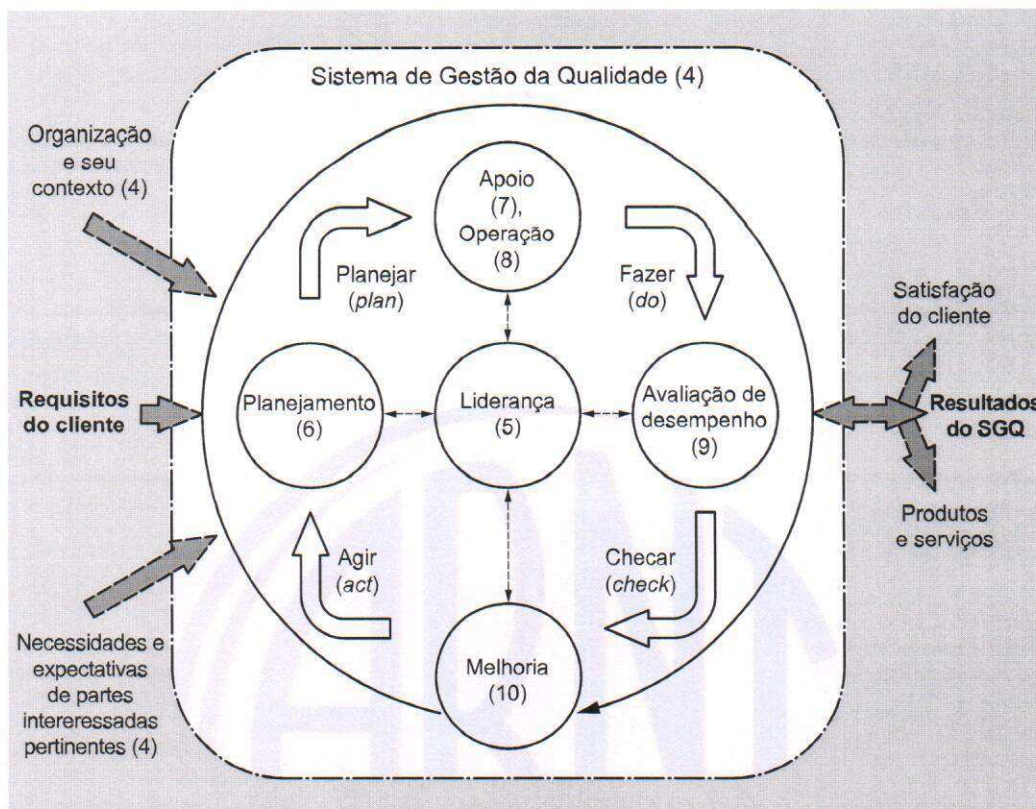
Sistema de Gestão da Qualidade (4)

Organização e seu contexto (4)

Apoio (7), Operação (8)

Planejar (*plan*)

Fazer (*do*)

Satisfação do cliente

Requisitos do cliente

Planejamento (6)

Liderança (5)

Avaliação de desempenho (9)

Resultados do SGQ

Produtos e serviços

Agir (*act*)

Checar (*check*)

Necessidades e expectativas de partes intereressadas pertinentes (4)

Melhoria (10)